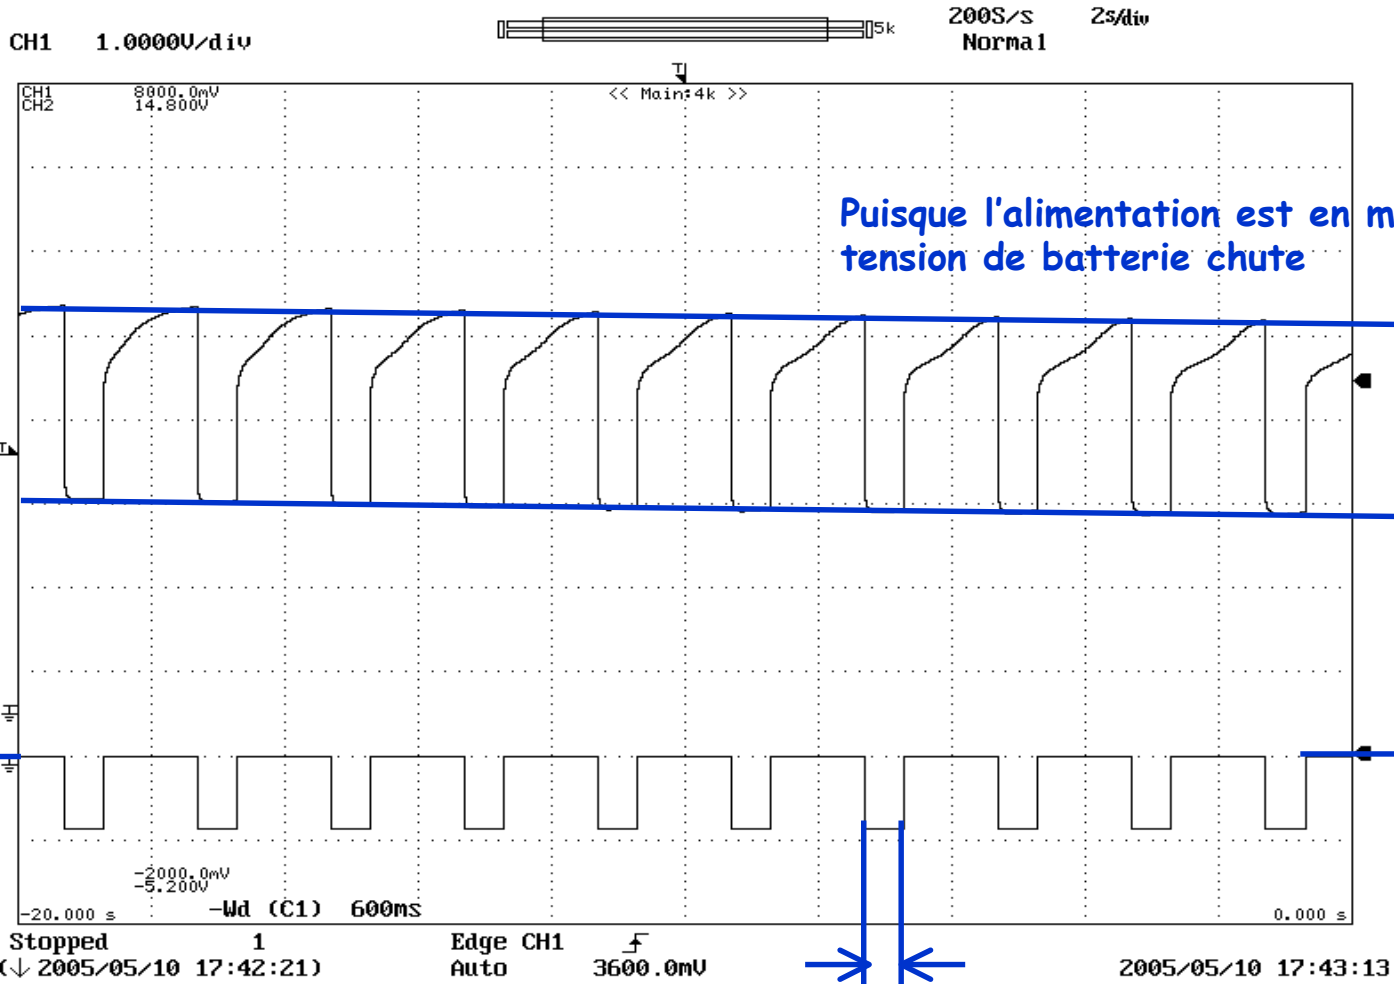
CH1 1.0000V/div

5k

200S/s 2s/div
Normal

CH1 8000.0mV
CH2 14.800V

<< Main:4k >>

Puisque l'alimentation est en m
tension de batterie chute

-2000.0mV
-5.200V

-20.000 s -Wd (C1) 600ms 0.000 s

Stopped 1 Edge CH1
(↓ 2005/05/10 17:42:21) Auto 3600.0mV 2005/05/10 17:43:13